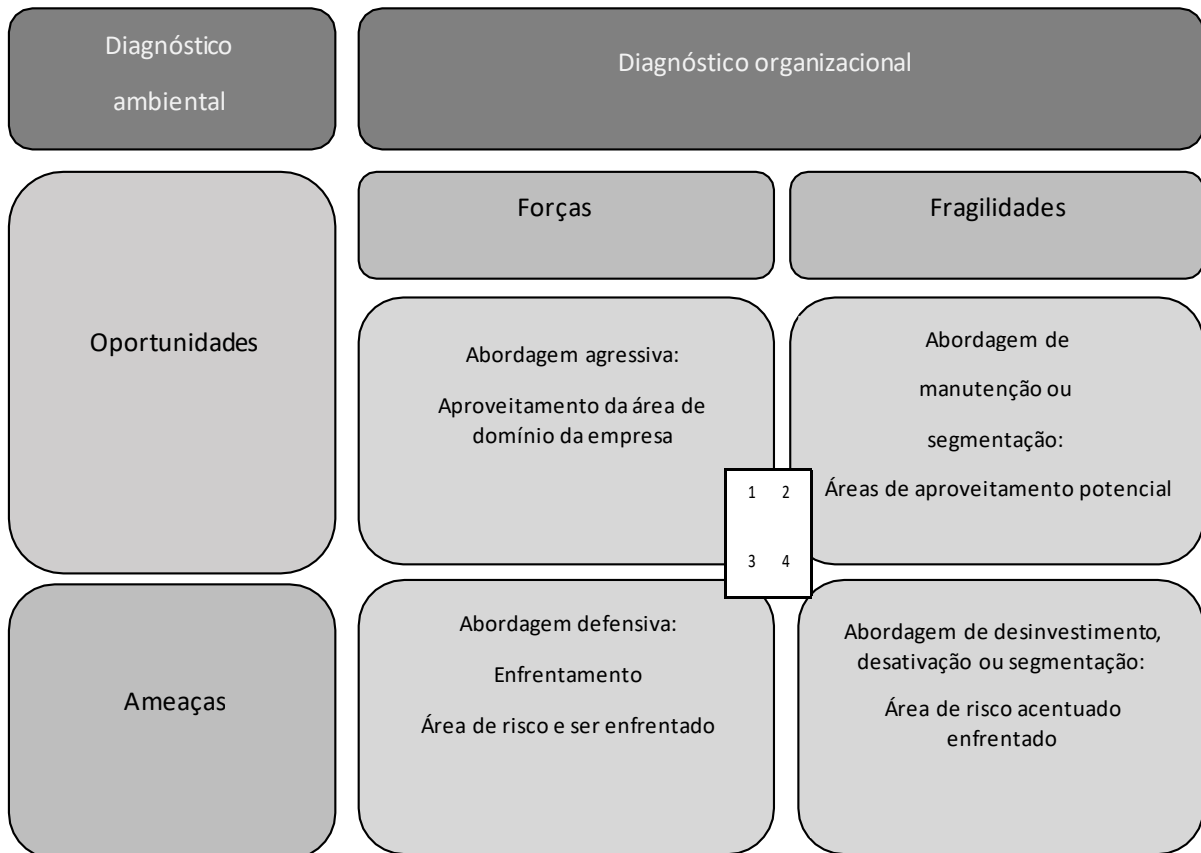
Diagnóstico ambiental

Diagnóstico organizacional

Forças

Fragilidades

Oportunidades

Abordagem agressiva:

Aproveitamento da área de domínio da empresa

Abordagem de manutenção ou segmentação:

Áreas de aproveitamento potencial

1 2

3 4

Ameaças

Abordagem defensiva:

Enfrentamento

Área de risco e ser enfrentado

Abordagem de desinvestimento, desativação ou segmentação:

Área de risco acentuado enfrentado